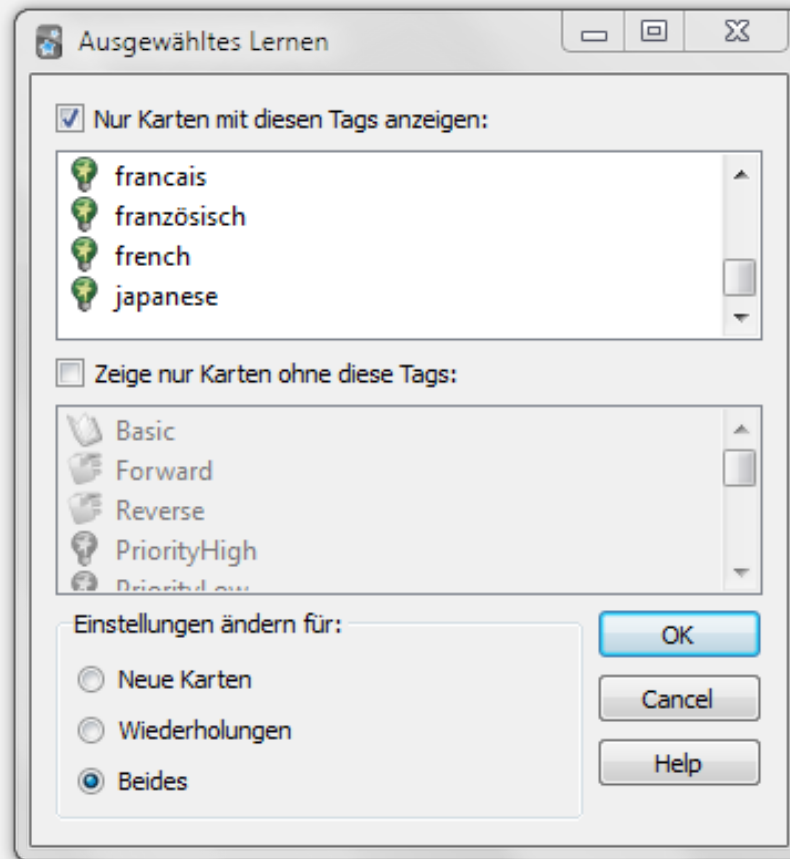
Ausgewähltes Lernen

Nur Karten mit diesen Tags anzeigen:

francais
französisch
french
japanese

Zeige nur Karten ohne diese Tags:

Basic
Forward
Reverse
PriorityHigh
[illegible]

Einstellungen ändern für:

Neue Karten
Wiederholungen
Beides

OK
Cancel
Help